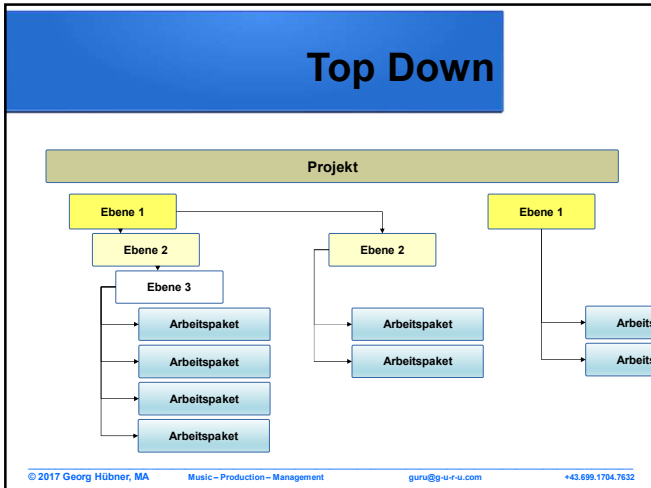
Top Down

Projekt

Ebene 1

Ebene 2

Ebene 3

Arbeitspaket

Arbeitspaket

Arbeitspaket

Arbeitspaket

Ebene 2

Arbeitspaket

Arbeitspaket

Ebene 1

Arbeits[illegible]

Arbeits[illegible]

© 2017 Georg Hübner, MA Music – Production – Management guru@g-u-r-u.com +43.699.1704.7632